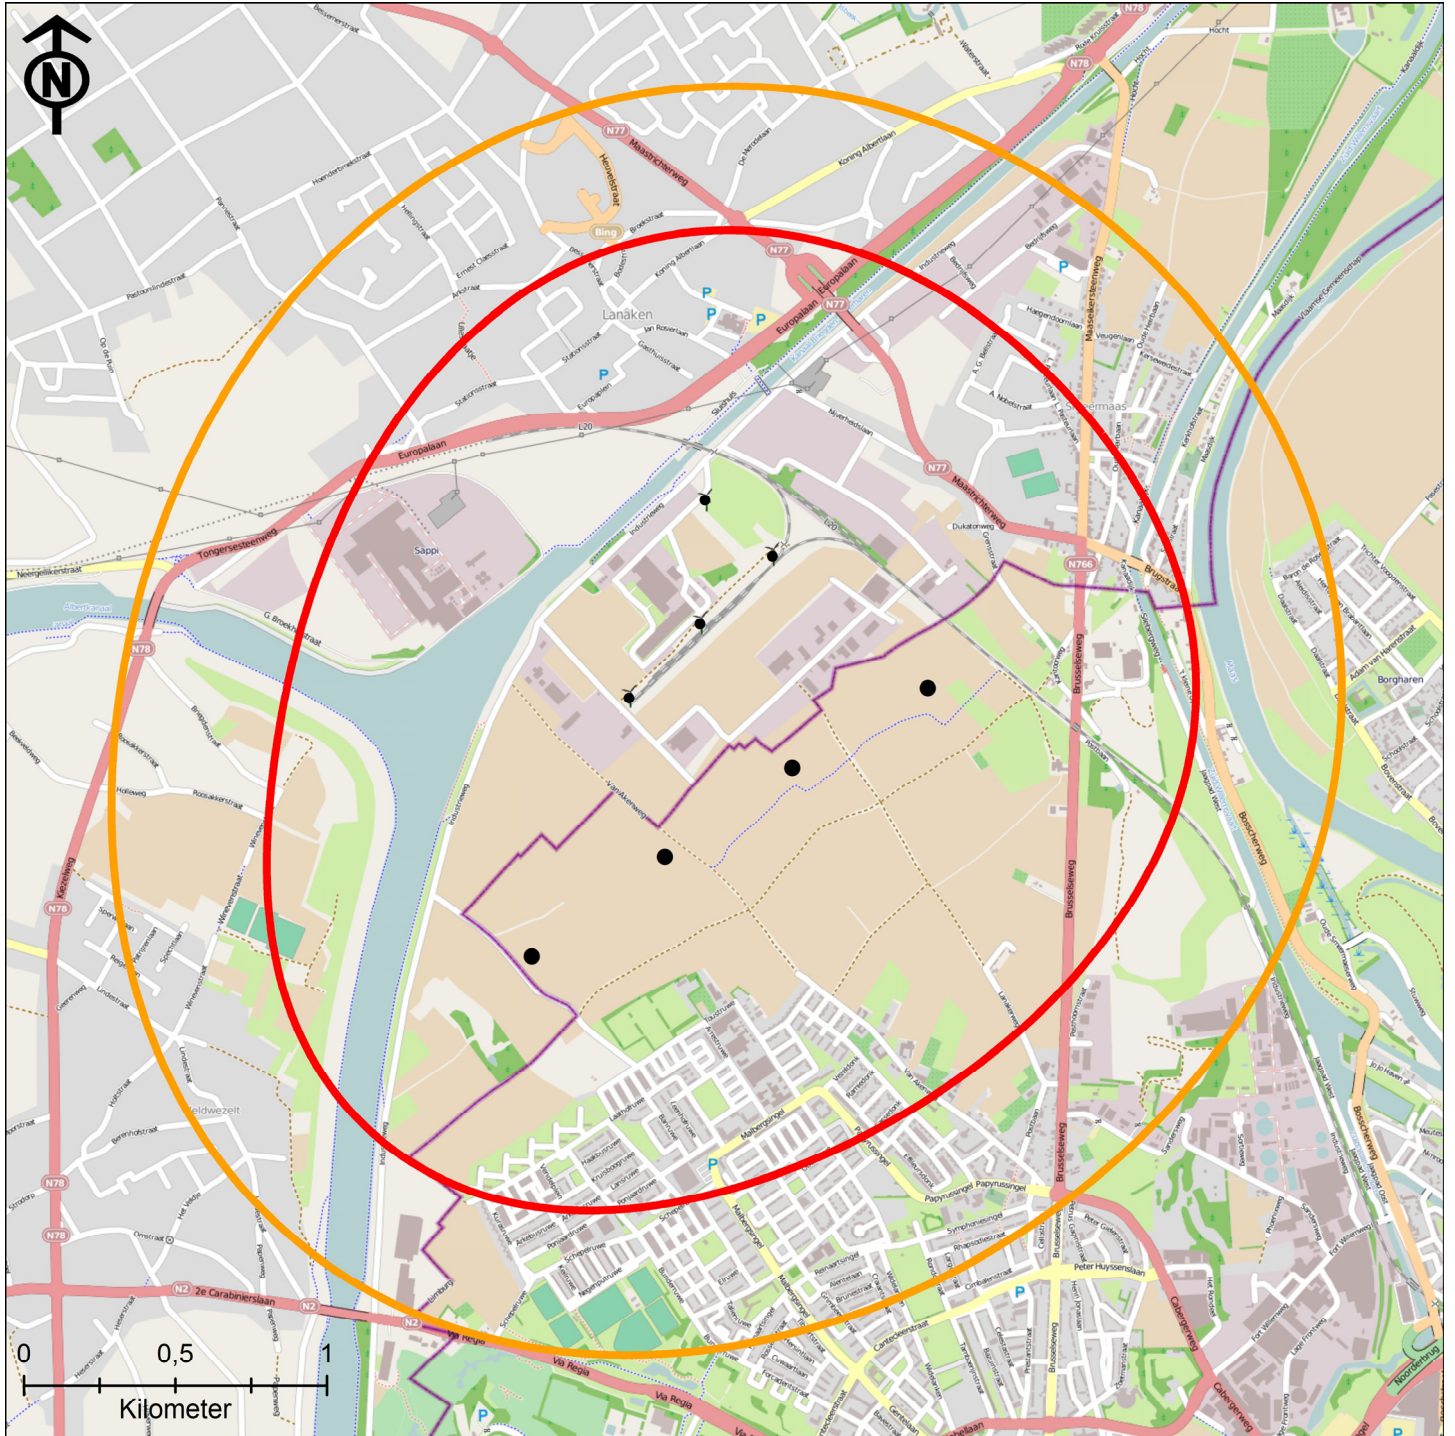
N

N77
Maastrichterweg
Heiveldstraat
Bing
Koning Albertlaan
N78
Hocht
Lanaken
P
P
P
P
N77
Europalaan
Europalaan
N77
Stationsstraat
L20
Europalaan
Tongersesteenweg
Sappi
Albertkanaal
Neerglabbeekstraat
G. Broekstraat
N78
N77
Maastrichterweg
Smeermaas
N766
Brugstraat
Brusselseweg
Borgharen
Maas
Bosscherweg
Industrieweg
Vamikeneweg
N78
N78
N78
Veldwezelt
Malbergsingel
P
Papyrussingel
Papyrussingel
Brusselseweg
Peter Huyssenslaan
P
N2
2e Carabinierslaan
N2
N2
Via Regia
Via Regia
Via Regia
Cabergerweg
Noorderbrug
P
0
0,5
1
Kilometer